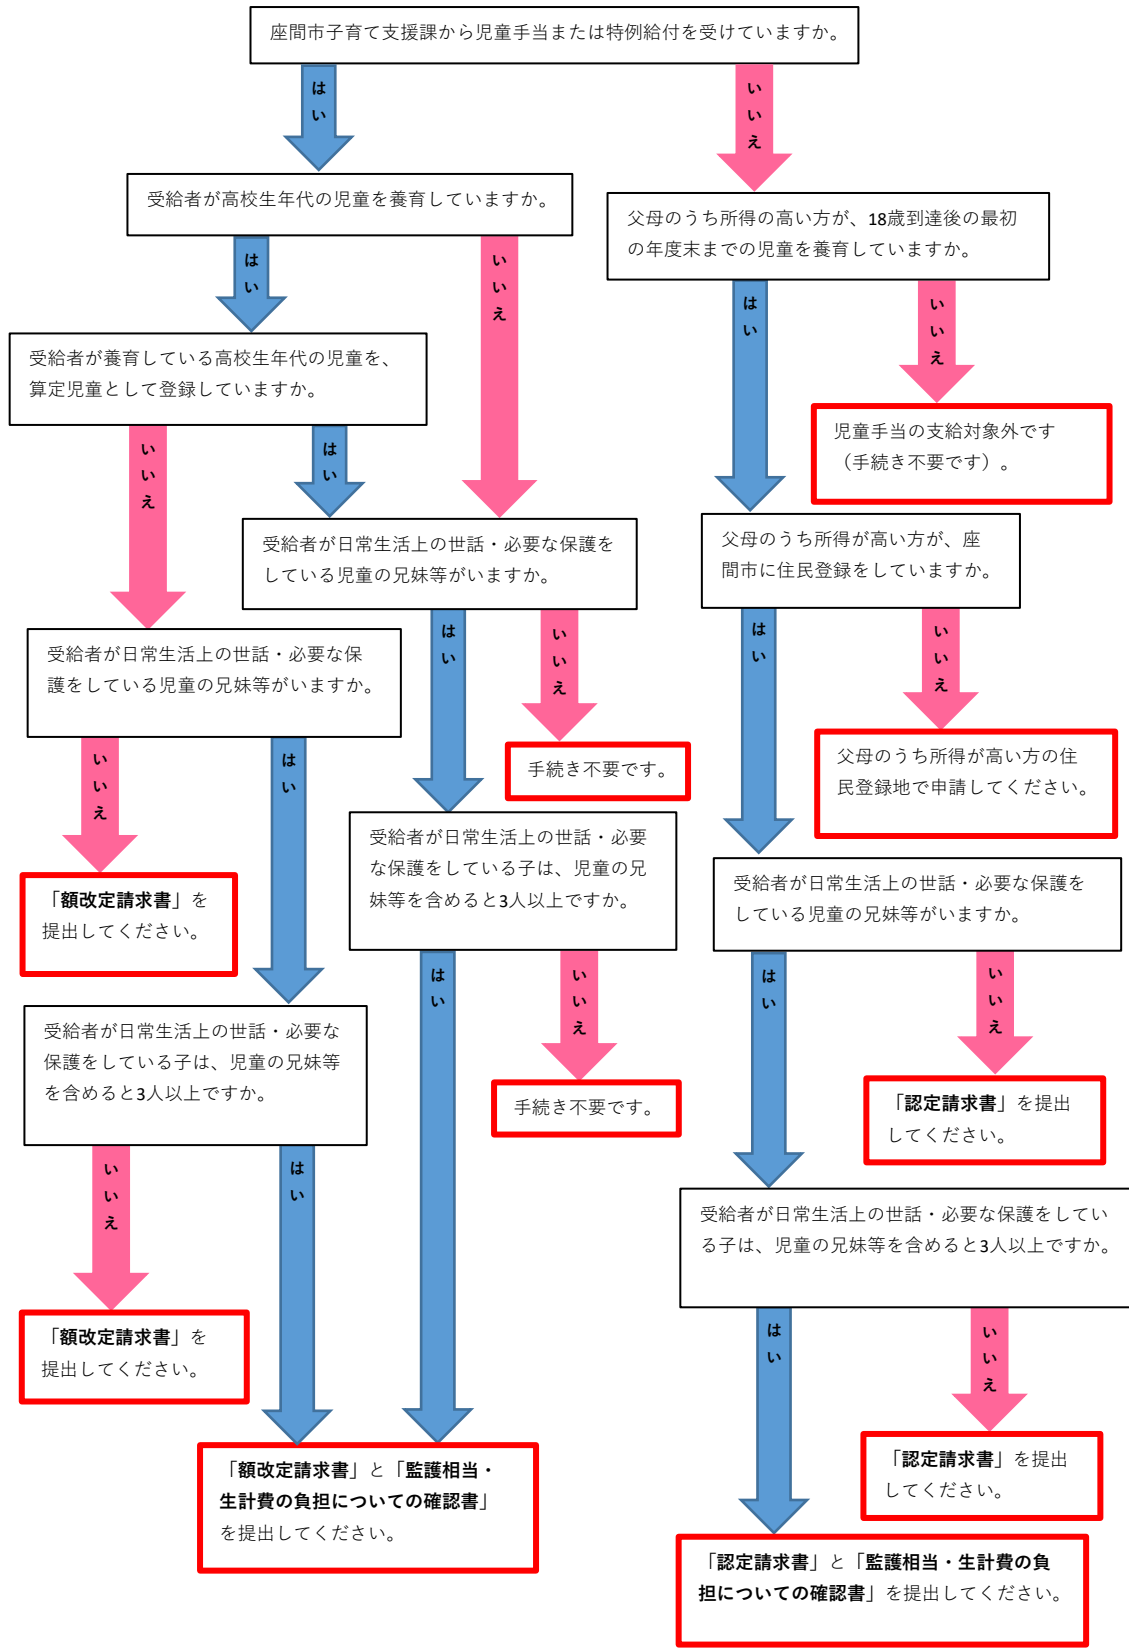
座間市子育て支援課から児童手当または特例給付を受けていますか。

はい

いいえ

受給者が高校生年代の児童を養育していますか。

父母のうち所得の高い方が、18歳到達後の最初の年度末までの児童を養育していますか。

はい

いいえ

はい

いいえ

受給者が養育している高校生年代の児童を、算定児童として登録していますか。

児童手当の支給対象外です（手続き不要です）。

いいえ

はい

受給者が日常生活上の世話・必要な保護をしている児童の兄妹等がいますか。

父母のうち所得が高い方が、座間市に住民登録をしていますか。

受給者が日常生活上の世話・必要な保護をしている児童の兄妹等がいますか。

はい

いいえ

はい

いいえ

手続き不要です。

父母のうち所得が高い方の住民登録地で申請してください。

いいえ

はい

受給者が日常生活上の世話・必要な保護をしている子は、児童の兄妹等を含めると3人以上ですか。

「額改定請求書」を提出してください。

受給者が日常生活上の世話・必要な保護をしている児童の兄妹等がいますか。

はい

いいえ

はい

いいえ

受給者が日常生活上の世話・必要な保護をしている子は、児童の兄妹等を含めると3人以上ですか。

手続き不要です。

「認定請求書」を提出してください。

いいえ

はい

受給者が日常生活上の世話・必要な保護をしている子は、児童の兄妹等を含めると3人以上ですか。

はい

いいえ

「額改定請求書」を提出してください。

「認定請求書」を提出してください。

「額改定請求書」と「監護相当・生計費の負担についての確認書」を提出してください。

「認定請求書」と「監護相当・生計費の負担についての確認書」を提出してください。